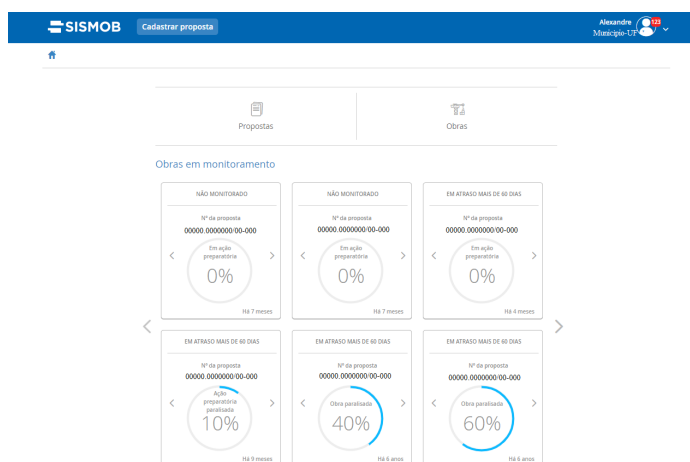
SISMOB Cadastrar proposta

Alexandre
Município-UF 133

Propostas

Obras

Obras em monitoramento

NÃO MONITORADO
Nº da proposta
00000.0000000/00-000
Em ação preparatória
0%
Há 7 meses

NÃO MONITORADO
Nº da proposta
00000.0000000/00-000
Em ação preparatória
0%
Há 7 meses

EM ATRASO MAIS DE 60 DIAS
Nº da proposta
00000.0000000/00-000
Em ação preparatória
0%
Há 4 meses

EM ATRASO MAIS DE 60 DIAS
Nº da proposta
00000.0000000/00-000
Ação preparatória paralisada
10%
Há 9 meses

EM ATRASO MAIS DE 60 DIAS
Nº da proposta
00000.0000000/00-000
Obra paralisada
40%
Há 6 anos

EM ATRASO MAIS DE 60 DIAS
Nº da proposta
00000.0000000/00-000
Obra paralisada
60%
Há 6 anos